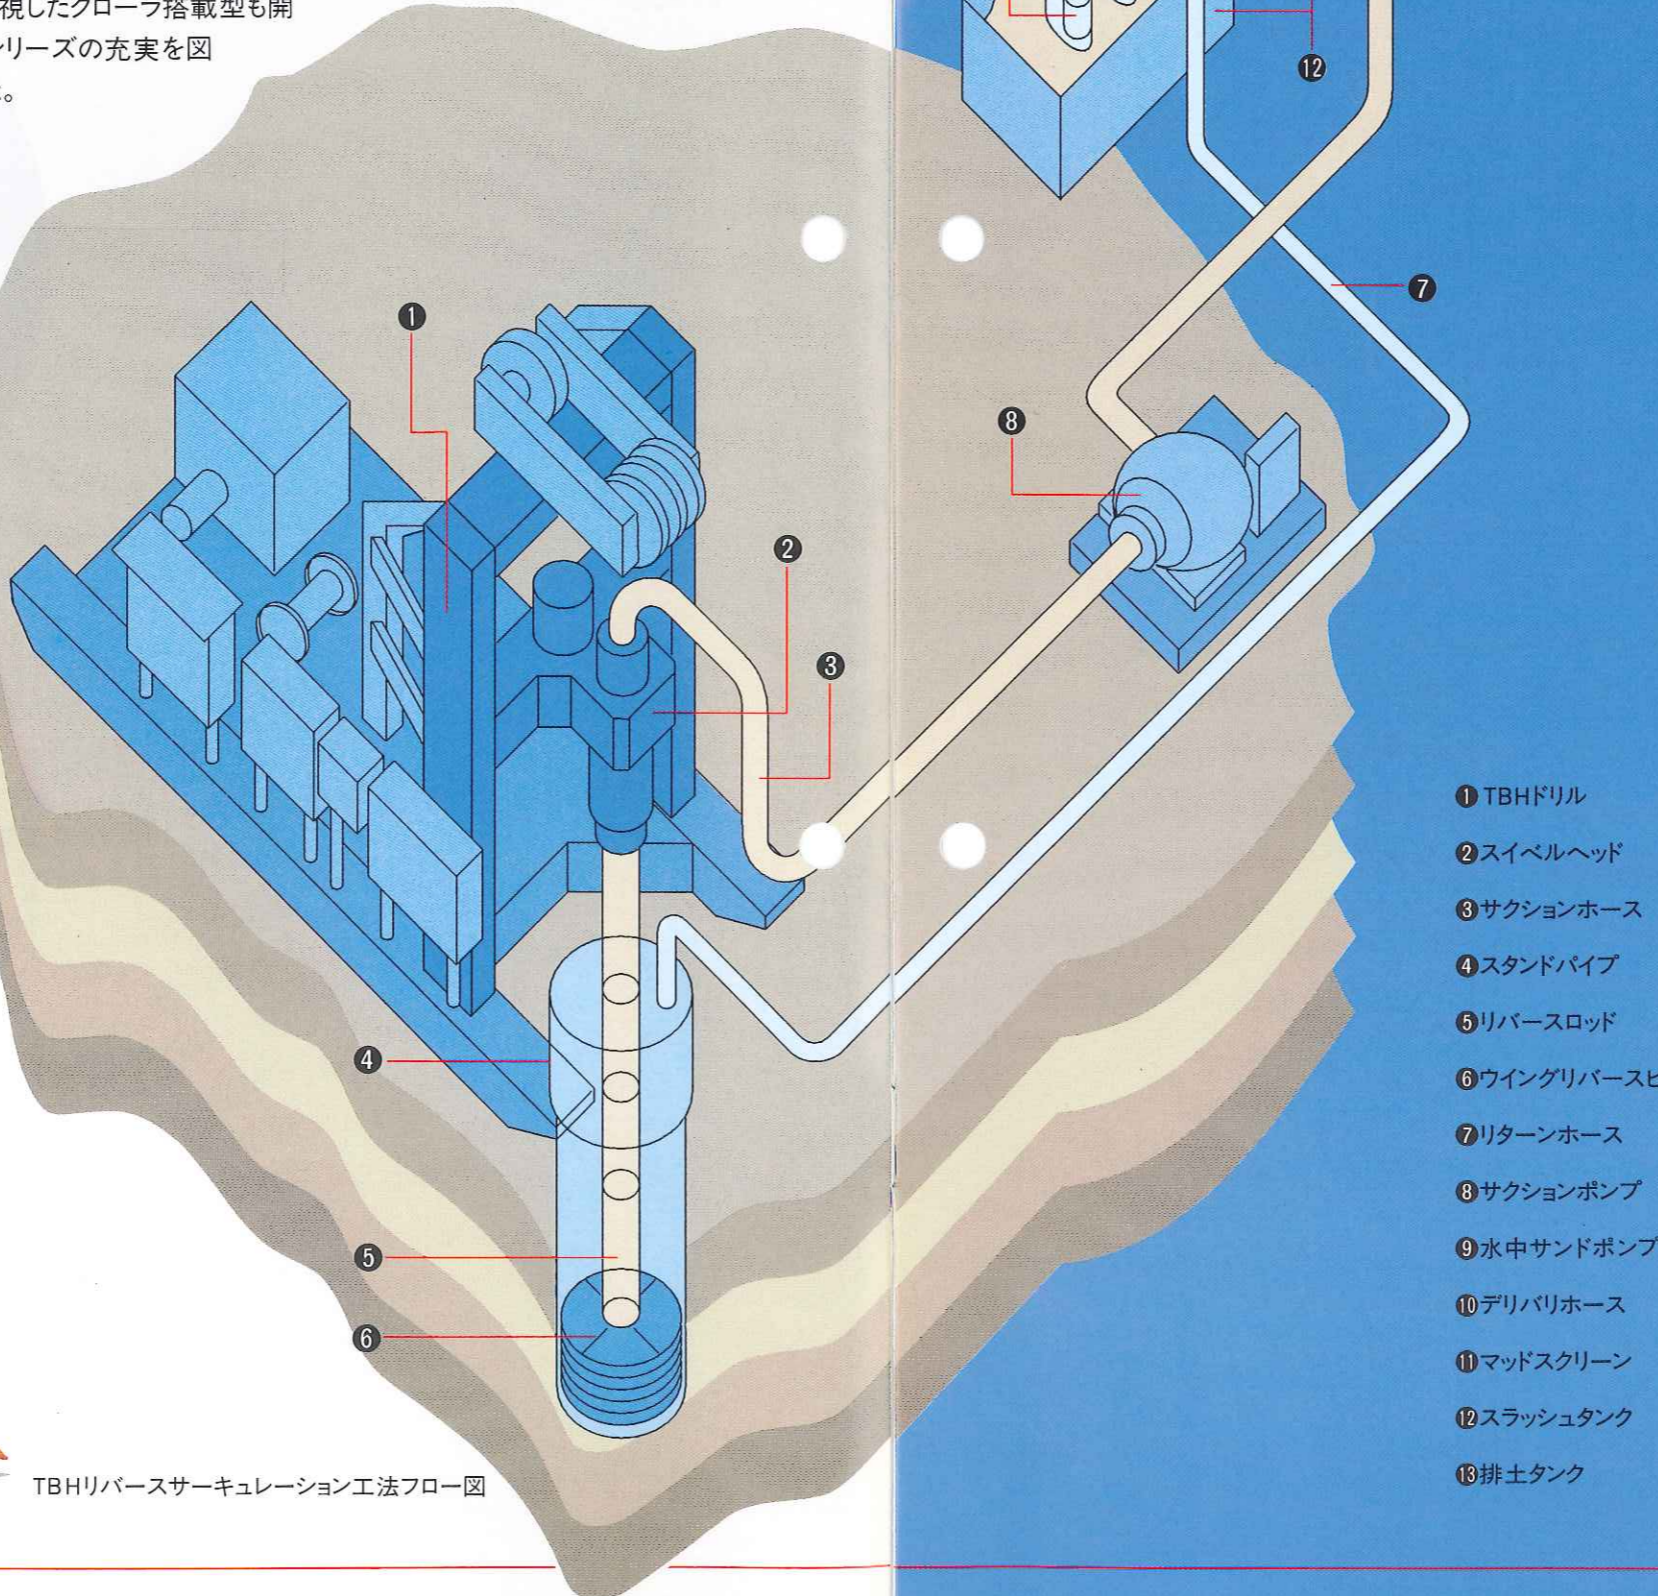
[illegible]視したクローラ搭載型も開
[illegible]リーズの充実を図
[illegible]。

⓬

❼

❶

❽

❷

❸

❹

❺

❻

TBHリバースサーキュレーション工法フロー図

❶TBHドリル
❷スイベルヘッド
❸サクションホース
❹スタンドパイプ
❺リバースロッド
❻ウイングリバースビ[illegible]
❼リターンホース
❽サクションポンプ
❾水中サンドポンプ
❿デリバリホース
⓫マッドスクリーン
⓬スラッシュタンク
⓭排土タンク